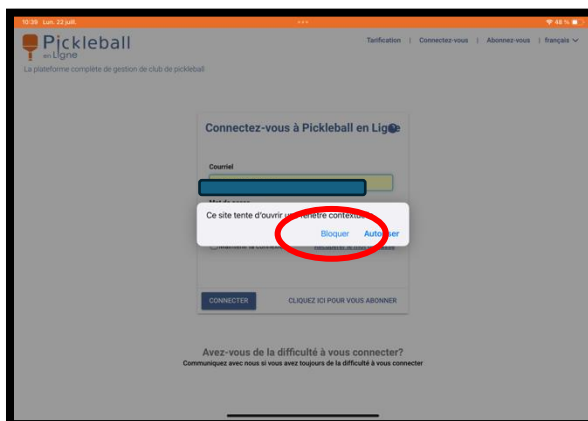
10:39 Lun. 22 juil.
48 %

Pickleball en Ligne

Tarification | Connectez-vous | Abonnez-vous | français

La plateforme complète de gestion de club de pickleball

Connectez-vous à Pickleball en Ligne

Courriel

Mot de passe

Ce site tente d'ouvrir une fenêtre contextuelle.

Bloquer Autoriser

Maintenir la connexion

CONNECTER

CLIQUEZ ICI POUR VOUS ABONNER

Avez-vous de la difficulté à vous connecter?

Communiquez avec nous si vous avez toujours de la difficulté à vous connecter